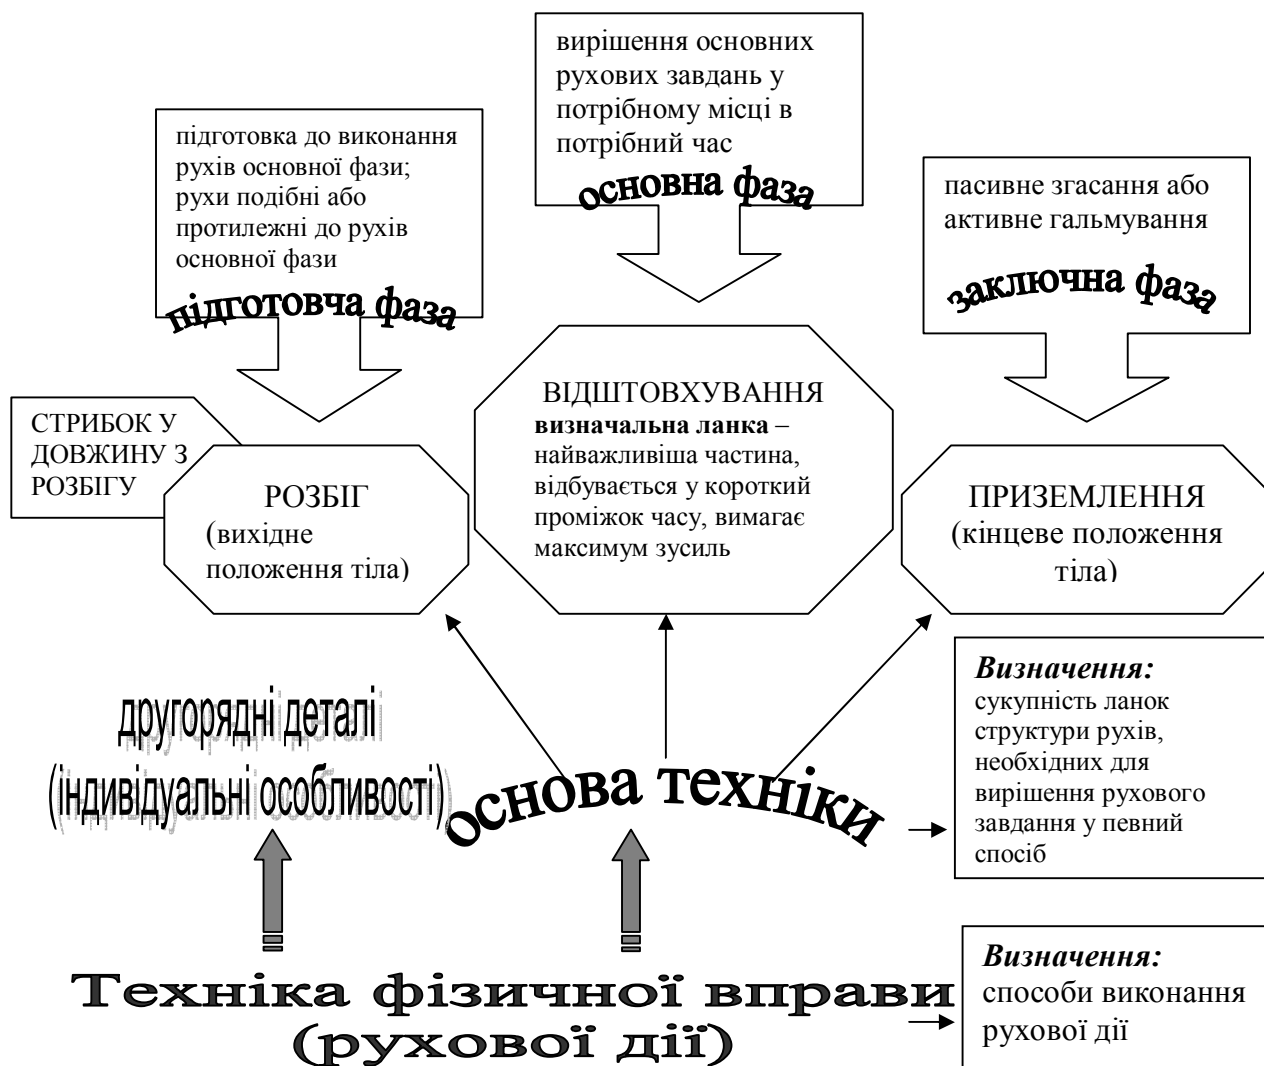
вирішення основних рухових завдань у потрібному місці в потрібний час

основна фаза

підготовка до виконання рухів основної фази; рухи подібні або протилежні до рухів основної фази

підготовча фаза

пасивне згасання або активне гальмування

заключна фаза

СТРИБОК У ДОВЖИНУ З РОЗБІГУ

РОЗБІГ (вихідне положення тіла)

ВІДШТОВХУВАННЯ
**визначальна ланка** – найважливіша частина, відбувається у короткий проміжок часу, вимагає максимум зусиль

ПРИЗЕМЛЕННЯ (кінцеве положення тіла)

*Визначення:* сукупність ланок структури рухів, необхідних для вирішення рухового завдання у певний спосіб

другорядні деталі (індивідуальні особливості)

основа техніки

Техніка фізичної вправи (рухової дії)

*Визначення:* способи виконання рухової дії